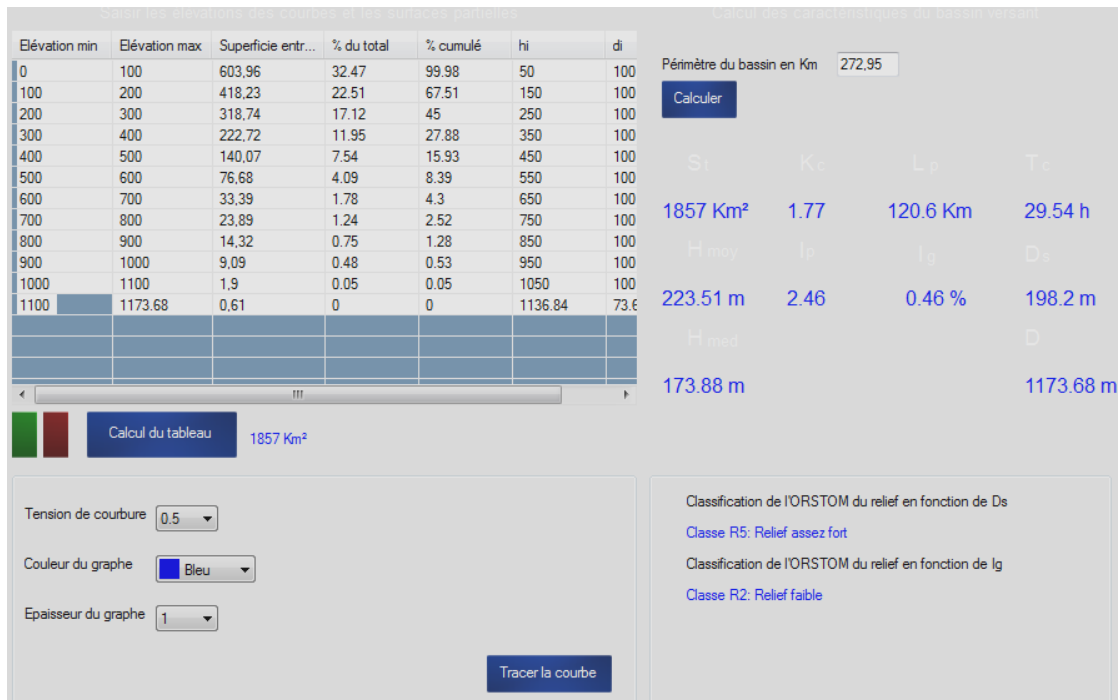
Saisir les élévations des courbes et les surfaces partielles

| Élévation min | Élévation max | Superficie entr... | % du total | % cumulé | hi | di |
|---|---|---|---|---|---|---|
| 0 | 100 | 603,96 | 32.47 | 99.98 | 50 | 100 |
| 100 | 200 | 418,23 | 22.51 | 67.51 | 150 | 100 |
| 200 | 300 | 318,74 | 17.12 | 45 | 250 | 100 |
| 300 | 400 | 222,72 | 11.95 | 27.88 | 350 | 100 |
| 400 | 500 | 140,07 | 7.54 | 15.93 | 450 | 100 |
| 500 | 600 | 76,68 | 4.09 | 8.39 | 550 | 100 |
| 600 | 700 | 33,39 | 1.78 | 4.3 | 650 | 100 |
| 700 | 800 | 23,89 | 1.24 | 2.52 | 750 | 100 |
| 800 | 900 | 14,32 | 0.75 | 1.28 | 850 | 100 |
| 900 | 1000 | 9,09 | 0.48 | 0.53 | 950 | 100 |
| 1000 | 1100 | 1,9 | 0.05 | 0.05 | 1050 | 100 |
| 1100 | 1173.68 | 0,61 | 0 | 0 | 1136.84 | 73.6 |

Calcul du tableau

1857 Km²

Tension de courbure 0.5

Couleur du graphe Bleu

Epaisseur du graphe 1

Tracer la courbe

Calcul des caractéristiques du bassin versant

Périmètre du bassin en Km 272,95

Calculer

$S_t$ $K_c$ $L_p$ $T_c$

1857 Km² 1.77 120.6 Km 29.54 h

$H_{moy}$ $I_p$ $I_g$ $D_s$

223.51 m 2.46 0.46 % 198.2 m

$H_{med}$ D

173.88 m 1173.68 m

Classification de l'ORSTOM du relief en fonction de Ds

Classe R5: Relief assez fort

Classification de l'ORSTOM du relief en fonction de Ig

Classe R2: Relief faible